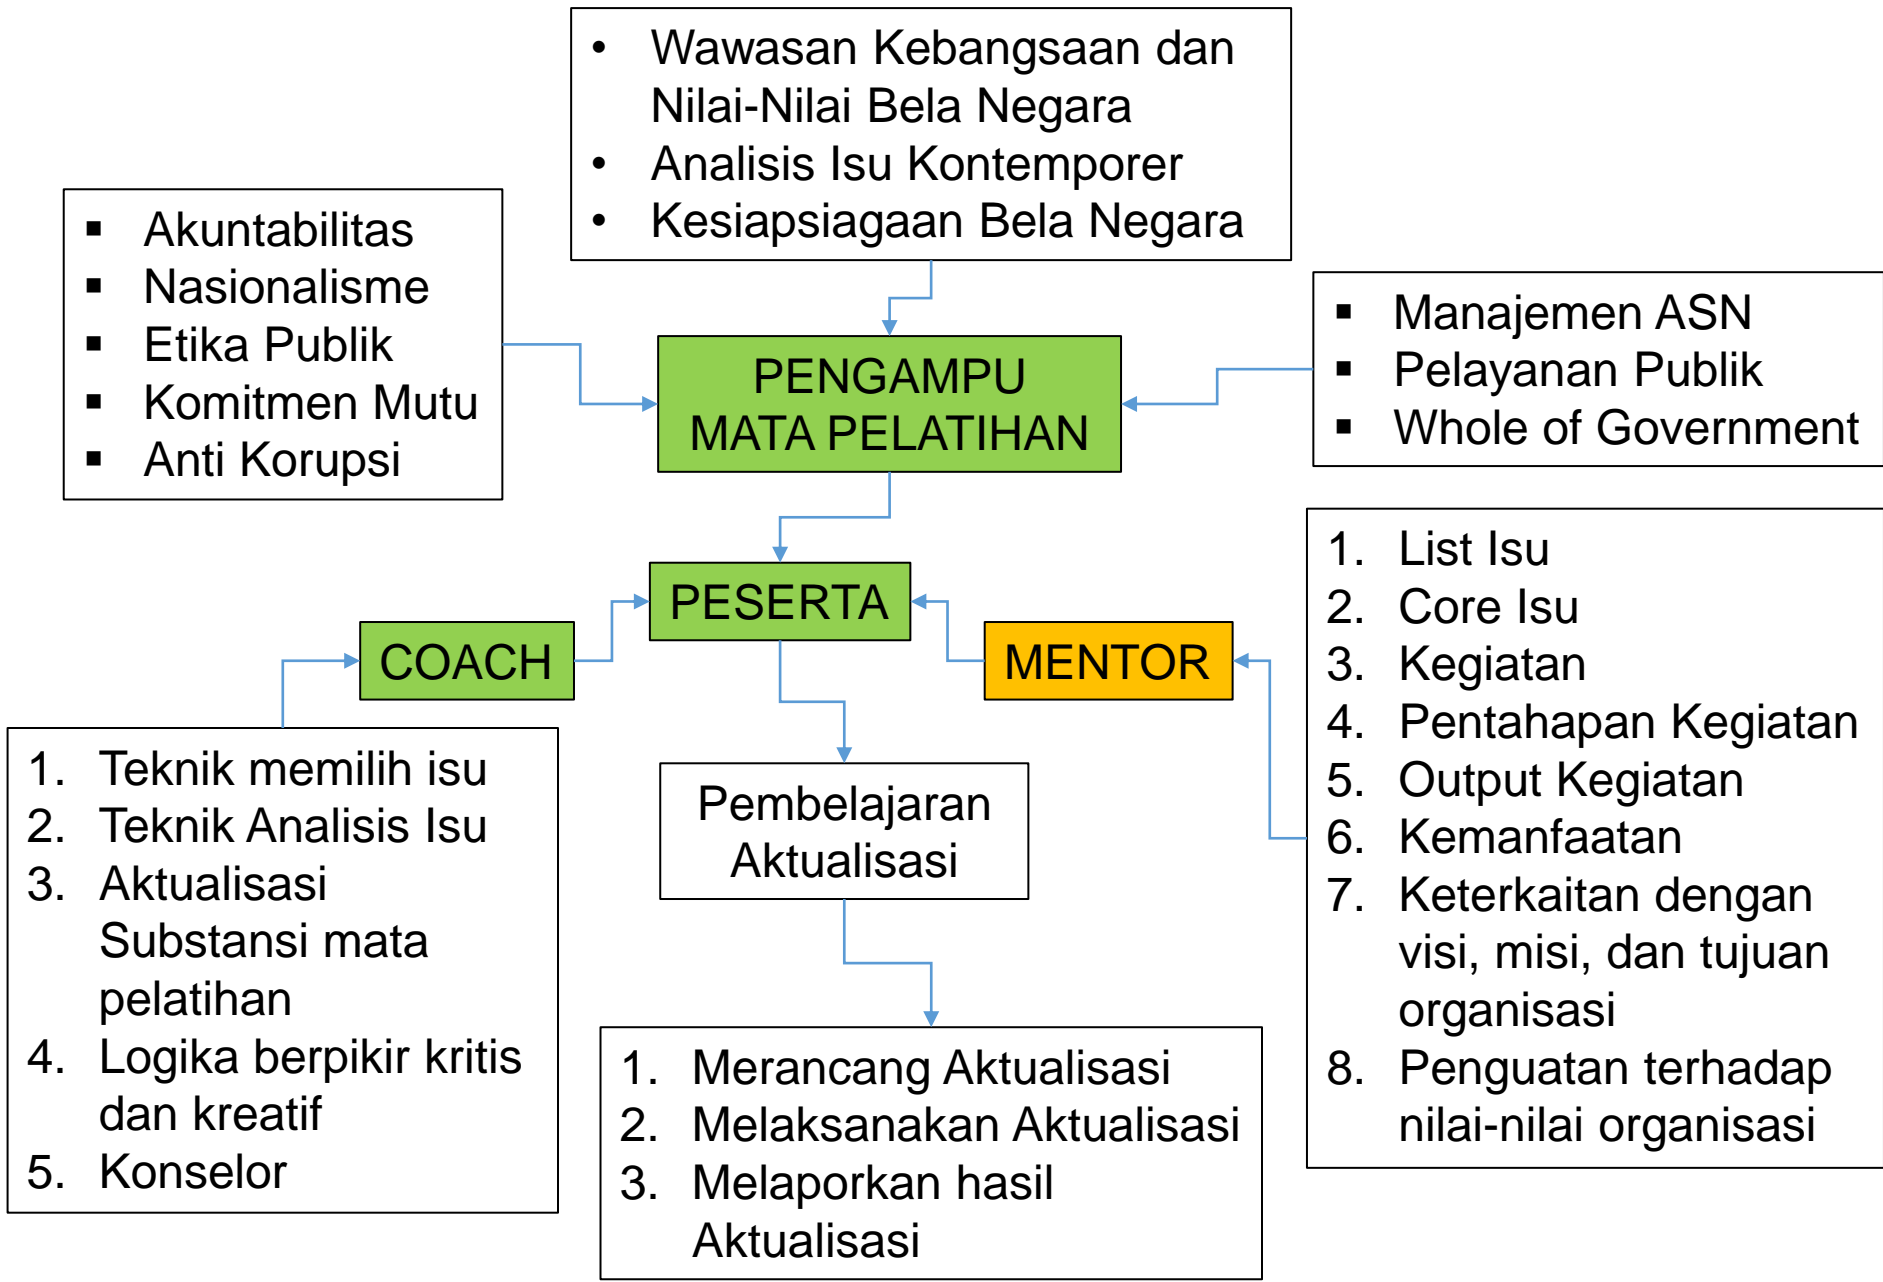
- Wawasan Kebangsaan dan Nilai-Nilai Bela Negara
- Analisis Isu Kontemporer
- Kesiapsiagaan Bela Negara

- Akuntabilitas
- Nasionalisme
- Etika Publik
- Komitmen Mutu
- Anti Korupsi

PENGAMPU MATA PELATIHAN

- Manajemen ASN
- Pelayanan Publik
- Whole of Government

PESERTA

COACH

MENTOR

1. List Isu
2. Core Isu
3. Kegiatan
4. Pentahapan Kegiatan
5. Output Kegiatan
6. Kemanfaatan
7. Keterkaitan dengan visi, misi, dan tujuan organisasi
8. Penguatan terhadap nilai-nilai organisasi

1. Teknik memilih isu
2. Teknik Analisis Isu
3. Aktualisasi Substansi mata pelatihan
4. Logika berpikir kritis dan kreatif
5. Konselor

Pembelajaran Aktualisasi

1. Merancang Aktualisasi
2. Melaksanakan Aktualisasi
3. Melaporkan hasil Aktualisasi